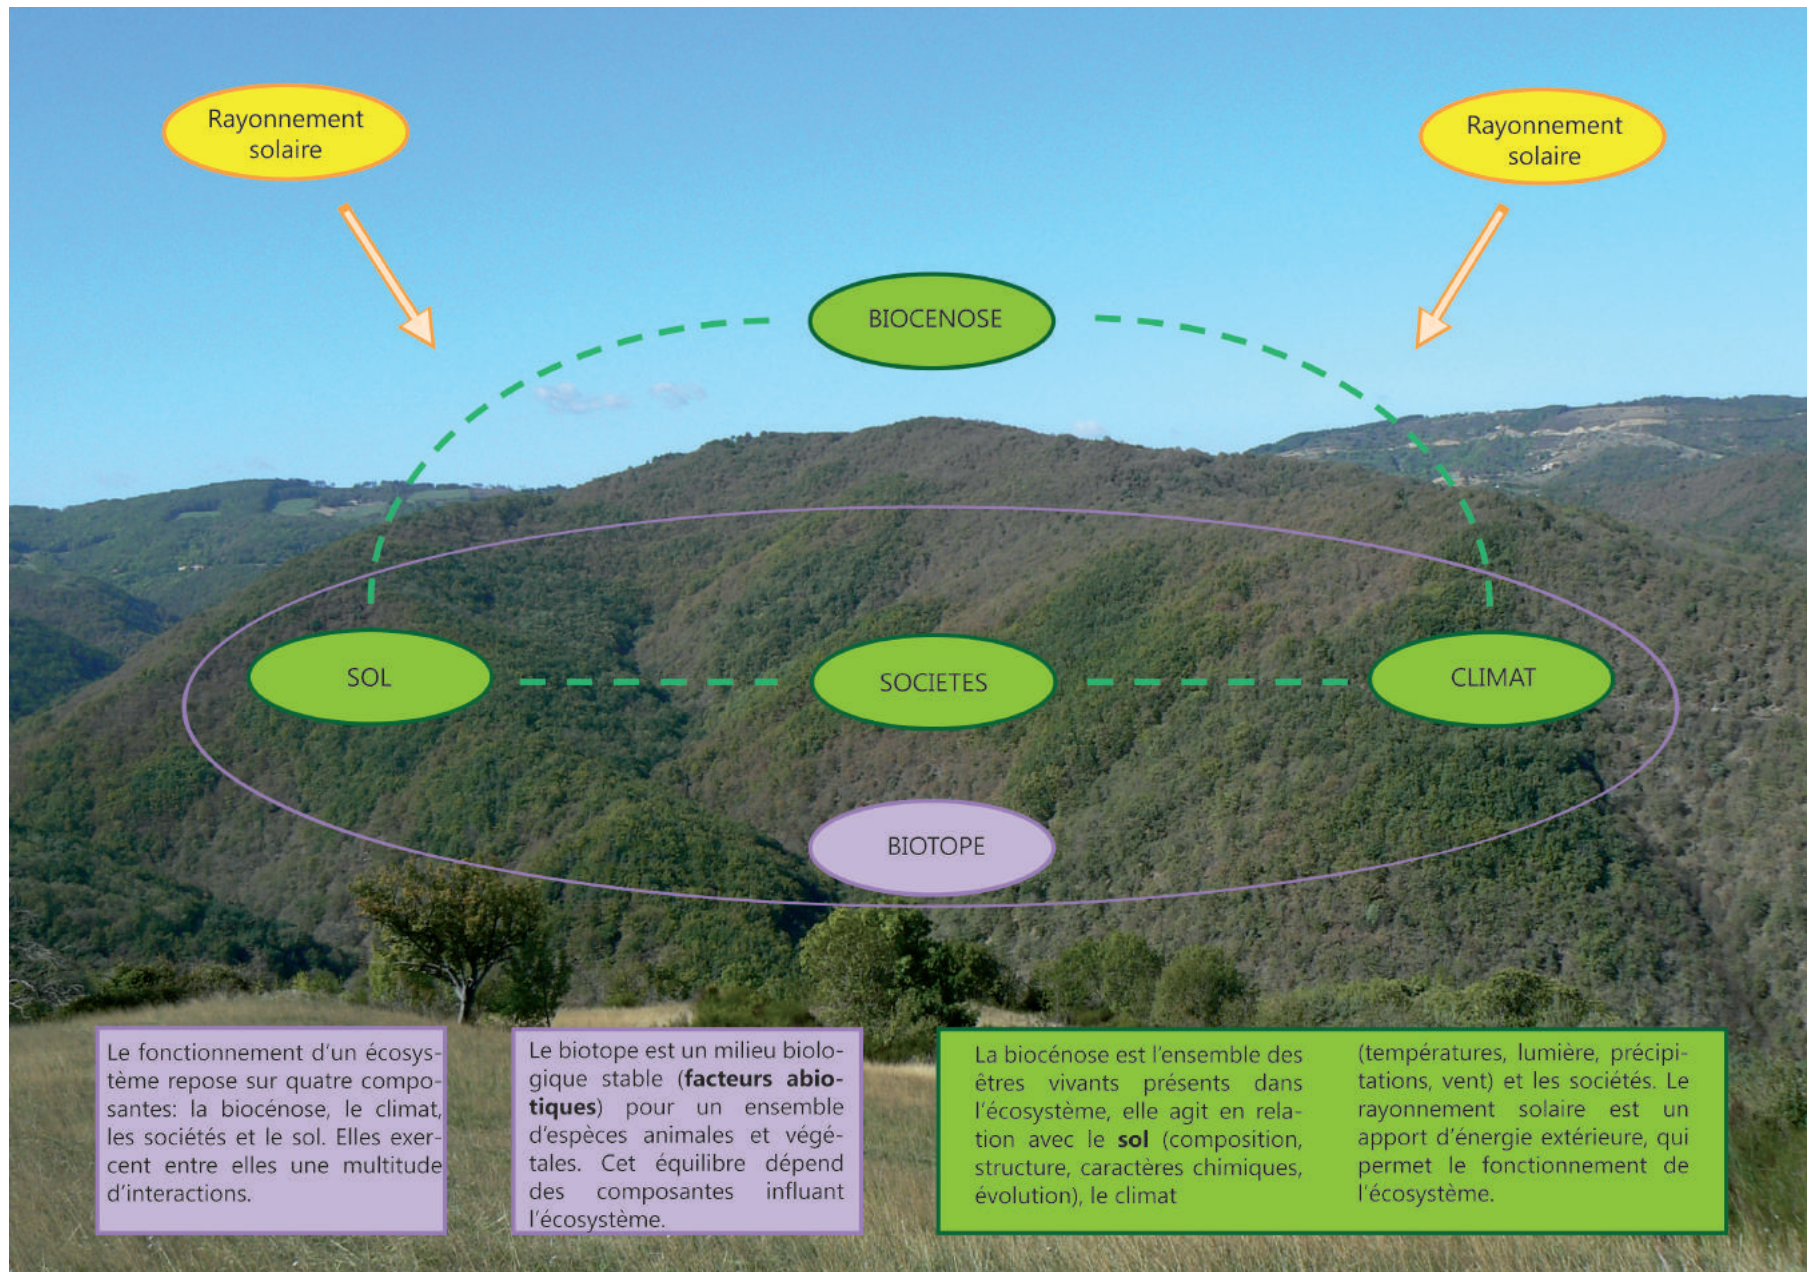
Rayonnement solaire

Rayonnement solaire

BIOCENOSE

SOL

SOCIETES

CLIMAT

BIOTOPE

Le fonctionnement d'un écosystème repose sur quatre composantes: la biocénose, le climat, les sociétés et le sol. Elles exercent entre elles une multitude d'interactions.

Le biotope est un milieu biologique stable (**facteurs abiotiques**) pour un ensemble d'espèces animales et végétales. Cet équilibre dépend des composantes influant l'écosystème.

La biocénose est l'ensemble des êtres vivants présents dans l'écosystème, elle agit en relation avec le **sol** (composition, structure, caractères chimiques, évolution), le climat (températures, lumière, précipitations, vent) et les sociétés. Le rayonnement solaire est un apport d'énergie extérieure, qui permet le fonctionnement de l'écosystème.